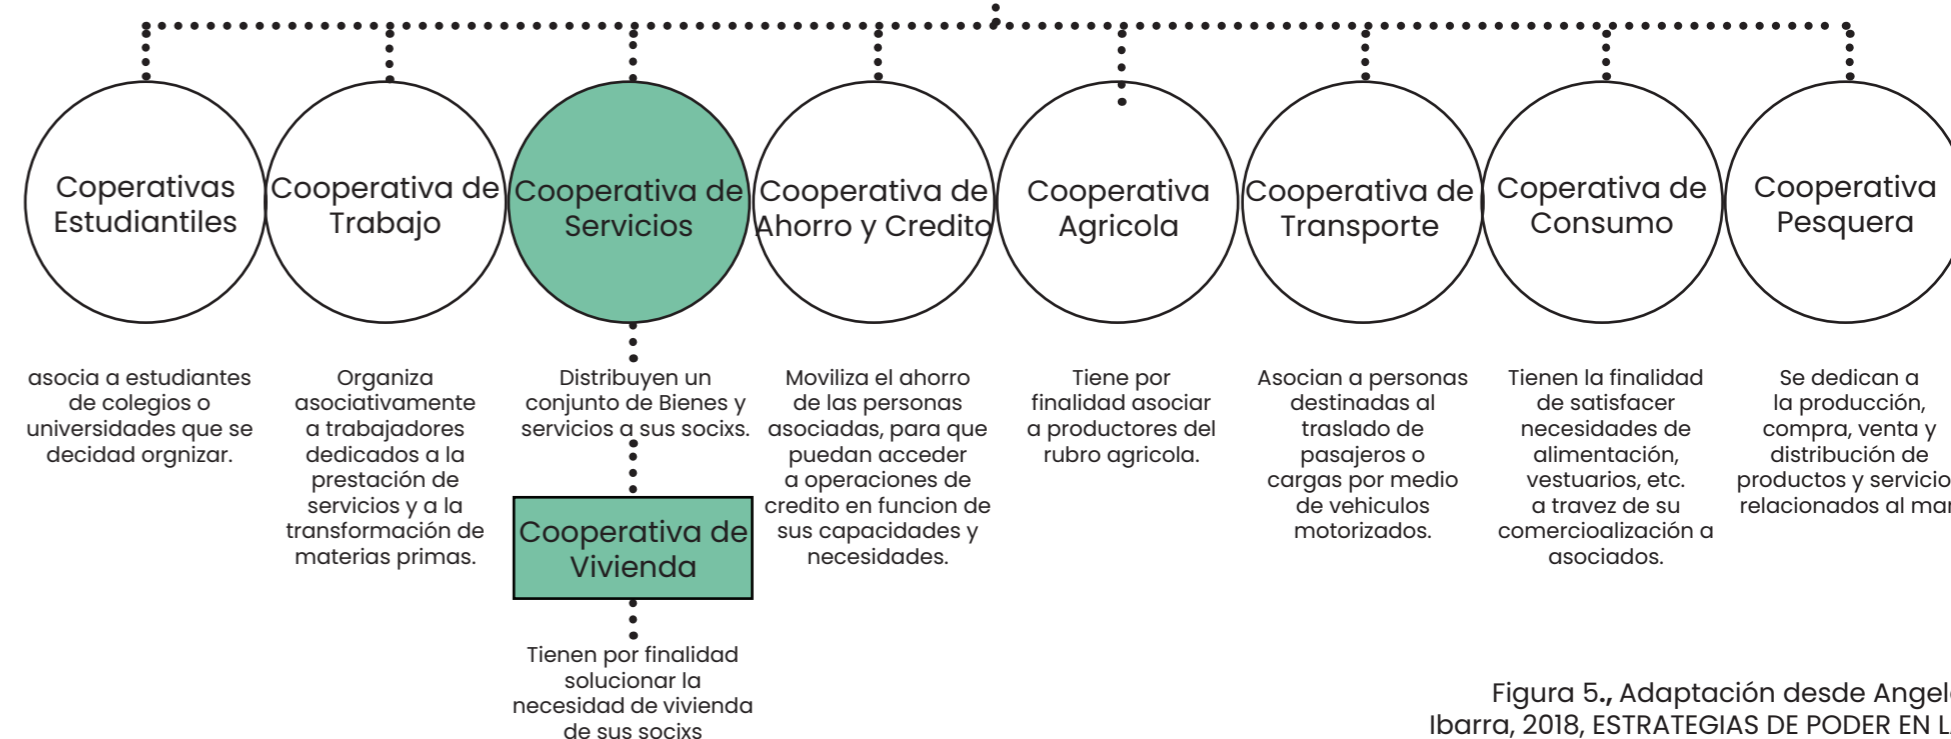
Coperativas Estudiantiles

Cooperativa de Trabajo

Cooperativa de Servicios

Cooperativa de Ahorro y Credito

Cooperativa Agricola

Cooperativa de Transporte

Coperativa de Consumo

Cooperativa Pesquera

asocia a estudiantes de colegios o universidades que se decidad orgnizar.

Organiza asociativamente a trabajadores dedicados a la prestación de servicios y a la transformación de materias primas.

Distribuyen un conjunto de Bienes y servicios a sus socixs.

Cooperativa de Vivienda

Tienen por finalidad solucionar la necesidad de vivienda de sus socixs

Moviliza el ahorro de las personas asociadas, para que puedan acceder a operaciones de credito en funcion de sus capacidades y necesidades.

Tiene por finalidad asociar a productores del rubro agricola.

Asocian a personas destinadas al traslado de pasajeros o cargas por medio de vehiculos motorizados.

Tienen la finalidad de satisfacer necesidades de alimentación, vestuarios, etc. a travez de su comercioalización a asociados.

Se dedican a la producción, compra, venta y distribución de productos y servicio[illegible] relacionados al mar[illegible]

Figura 5., Adaptación desde Angel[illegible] Ibarra, 2018, ESTRATEGIAS DE PODER EN L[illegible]